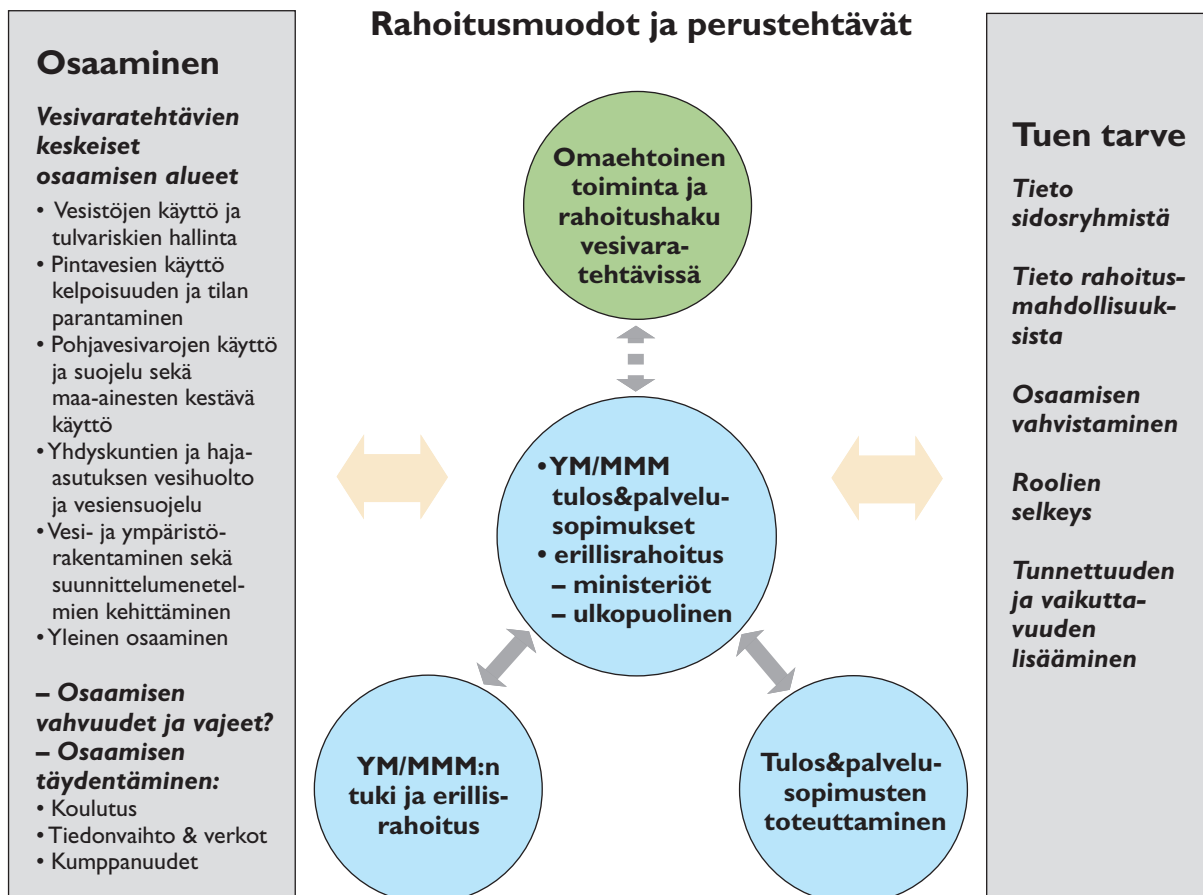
Osaaminen

Vesivaratehtävien keskeiset osaamisen alueet

• Vesistöjen käyttö ja tulvariskien hallinta
• Pintavesien käyttökelpoisuuden ja tilan parantaminen
• Pohjavesivarojen käyttö ja suojelu sekä maa-ainesten kestävä käyttö
• Yhdyskuntien ja haja-asutuksen vesihuolto ja vesiensuojelu
• Vesi- ja ympäristörakentaminen sekä suunnittelumenetelmien kehittäminen
• Yleinen osaaminen

– Osaamisen vahvuudet ja vajeet?
– Osaamisen täydentäminen:
• Koulutus
• Tiedonvaihto & verkot
• Kumppanuudet

Rahoitusmuodot ja perustehtävät

Omaehtoinen toiminta ja rahoitushaku vesivaratehtävissä

• YM/MMM tulos&palvelusopimukset
• erillisrahoitus
– ministeriöt
– ulkopuolinen

YM/MMM:n tuki ja erillisrahoitus

Tulos&palvelusopimusten toteuttaminen

Tuen tarve

Tieto sidosryhmistä

Tieto rahoitusmahdollisuuksista

Osaamisen vahvistaminen

Roolien selkeys

Tunnettuuden ja vaikuttavuuden lisääminen